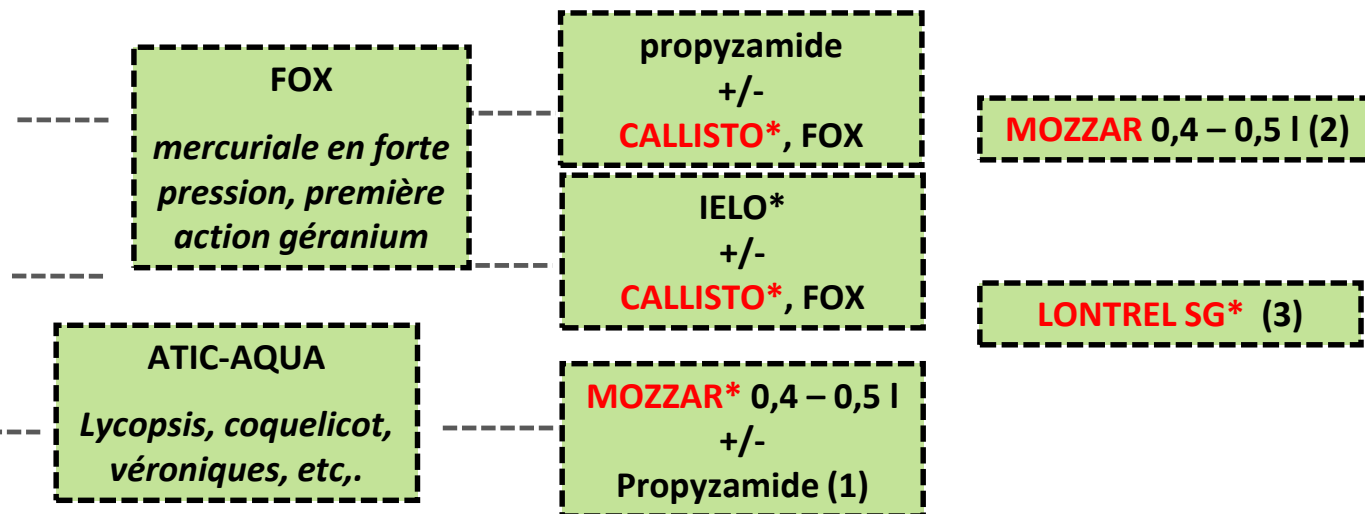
FOX

mercuriale en forte pression, première action géranium

propyzamide
+/-
CALLISTO*, FOX

MOZZAR 0,4 – 0,5 l (2)

IELO*
+/-
CALLISTO*, FOX

LONTREL SG* (3)

ATIC-AQUA

Lycopsis, coquelicot, véroniques, etc,.

MOZZAR* 0,4 – 0,5 l
+/-
Propyzamide (1)